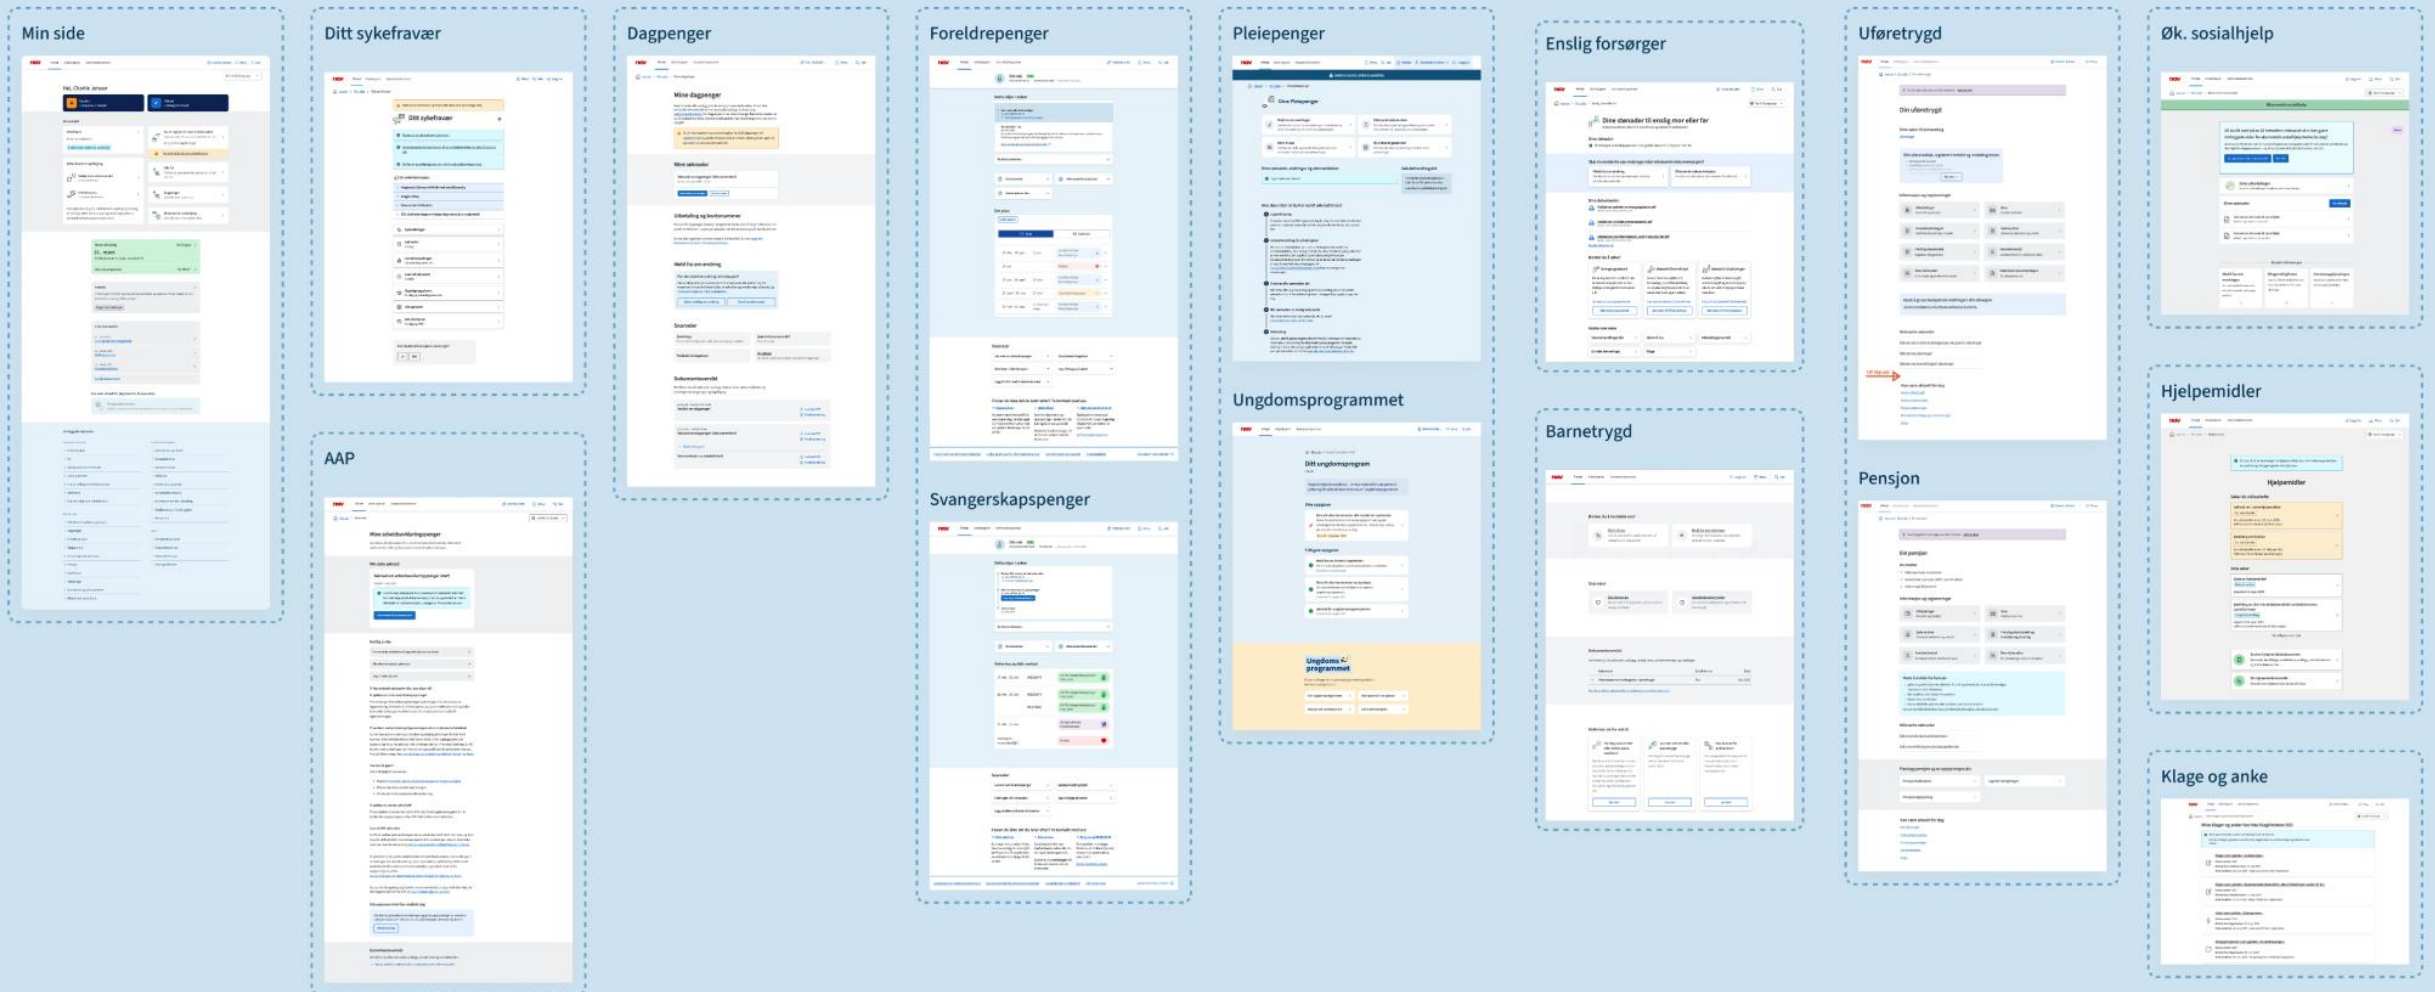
Min side

Ditt sykefravær

Dagpenger

Foreldrepenger

Pleiepenger

Enslig forsørger

Uføretrygd

Øk. sosialhjelp

AAP

Svangerskapspenger

Ungdomsprogrammet

Barnetrygd

Pensjon

Hjelpemidler

Klage og anke

Ditt sykefravær

Mine dagpenger

Dine Pleiepenger

Dine stønader til enslig mor eller far

Ditt ungdomsprogram

Ungdoms programmet

Din uføretrygd

Din pensjon

Hjelpemidler

Mine arbeidsavklaringspenger